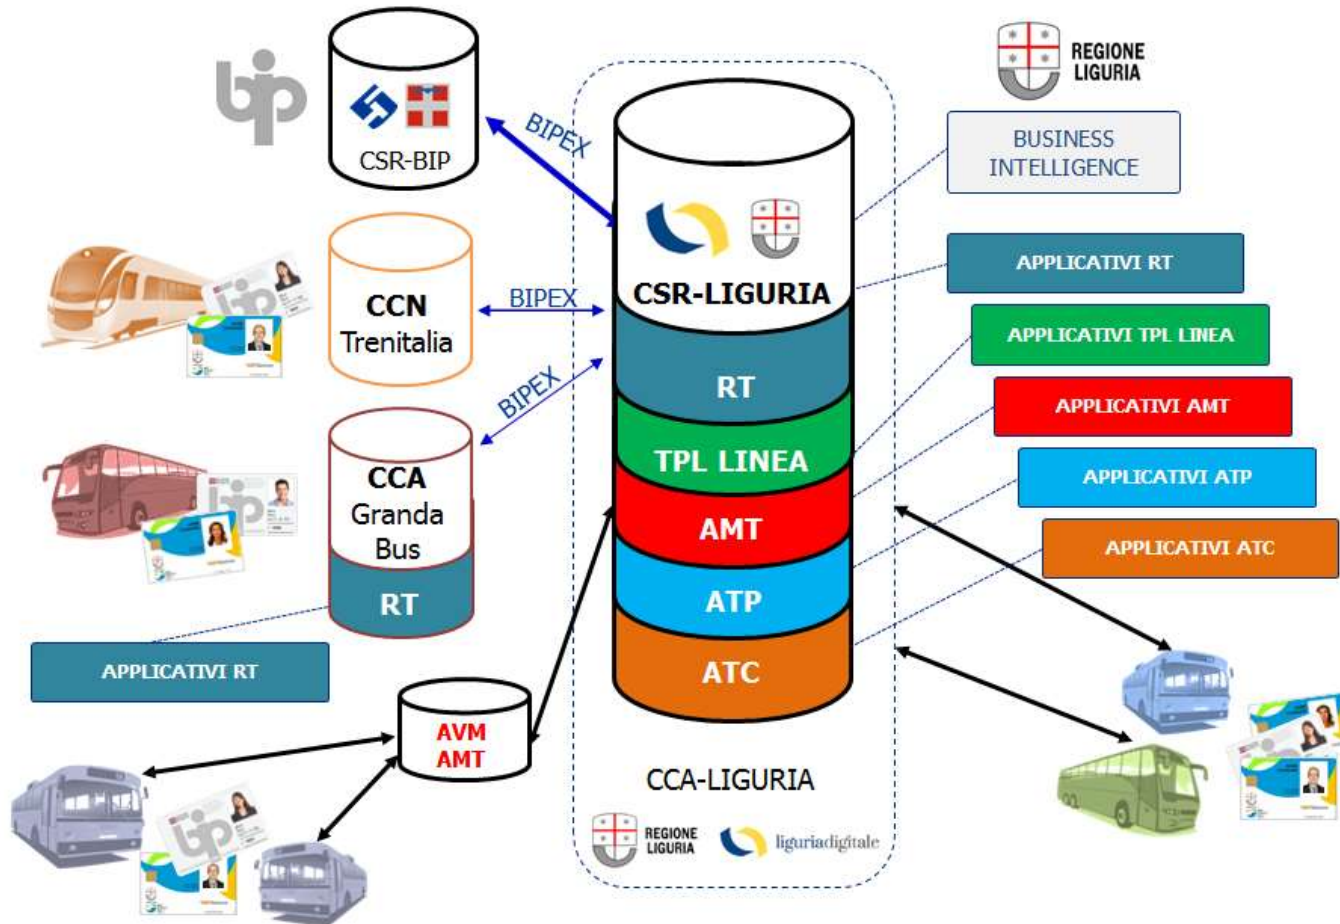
REGIONE LIGURIA

CSR-BIP

BIPEX

BUSINESS INTELLIGENCE

CSR-LIGURIA

APPLICATIVI RT

CCN Trenitalia

BIPEX

APPLICATIVI TPL LINEA

RT

BIPEX

APPLICATIVI AMT

CCA Granda Bus

TPL LINEA

APPLICATIVI ATP

AMT

APPLICATIVI ATC

RT

ATP

ATC

APPLICATIVI RT

AVM AMT

CCA-LIGURIA

REGIONE LIGURIA

liguriadigitale